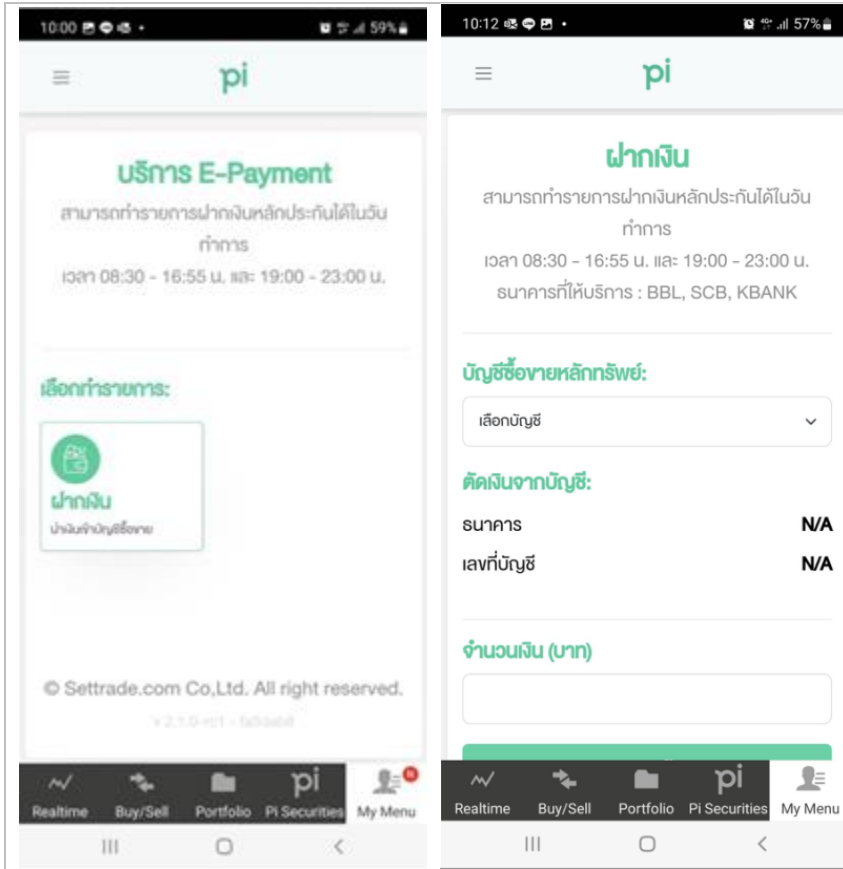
10:00 59%

pi

บริการ E-Payment

สามารถทำรายการฝากเงินหลักประกันได้ในวันทำการ

เวลา 08:30 - 16:55 น. และ 19:00 - 23:00 น.

เลือกทำรายการ:

ฝากเงิน

นำเงินเข้าบัญชีซื้อขาย

© Settrade.com Co,Ltd. All right reserved.

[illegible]

Realtime Buy/Sell Portfolio Pi Securities My Menu

10:12 57%

pi

ฝากเงิน

สามารถทำรายการฝากเงินหลักประกันได้ในวันทำการ

เวลา 08:30 - 16:55 น. และ 19:00 - 23:00 น.

ธนาคารที่ให้บริการ : BBL, SCB, KBANK

บัญชีซื้อขายหลักทรัพย์:

เลือกบัญชี

ตัดเงินจากบัญชี:

| ธนาคาร | N/A |
|---|---|
| เลขที่บัญชี | N/A |

จำนวนเงิน (บาท)

Realtime Buy/Sell Portfolio Pi Securities My Menu